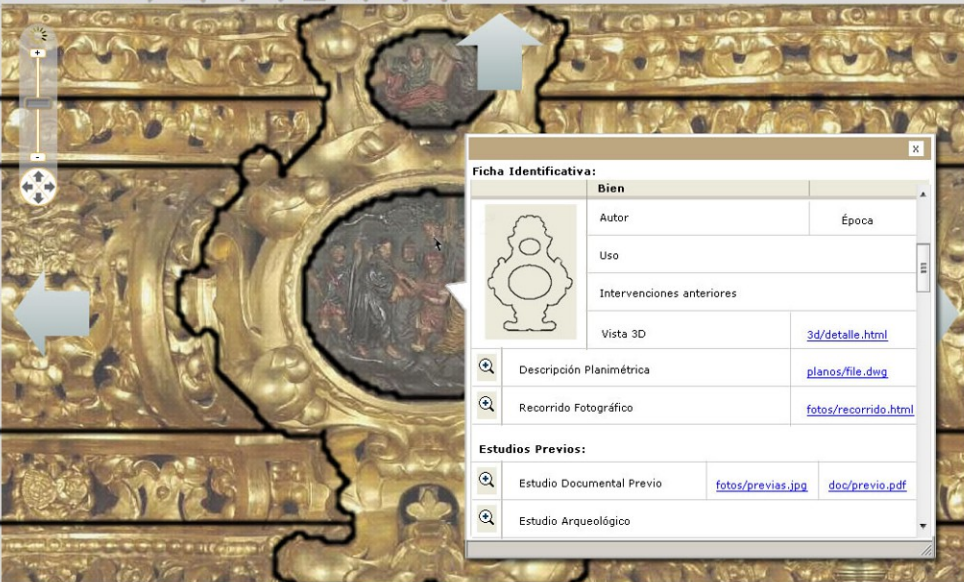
x

Ficha Identificativa:

| | Bien | |
|---|---|---|
| | Autor | Época |
| | Uso | |
| | Intervenciones anteriores | |
| | Vista 3D | 3d/detalle.html |
| | Descripción Planimétrica | planos/file.dwg |
| | Recorrido Fotográfico | fotos/recorrido.html |

Estudios Previos:

| | | | |
|---|---|---|---|
| | Estudio Documental Previo | fotos/previas.jpg | doc/previo.pdf |
| | Estudio Arqueológico | | |